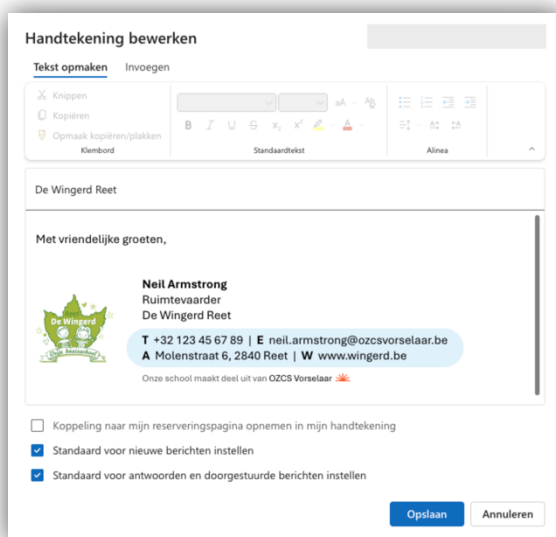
Handtekening bewerken

Tekst opmaken Invoegen

Knippen
Kopiëren
Opmaak kopiëren/plakken
Klembord

Standaardtekst

Alinea

De Wingerd Reet

Met vriendelijke groeten,

De Wingerd
Onze bouwsteen

Neil Armstrong
Ruimtevaarder
De Wingerd Reet

T +32 123 45 67 89 | E neil.armstrong@ozcsvorselaar.be
A Molenstraat 6, 2840 Reet | W www.wingerd.be

Onze school maakt deel uit van OZCS Vorselaar

Koppeling naar mijn reserveringspagina opnemen in mijn handtekening

Standaard voor nieuwe berichten instellen

Standaard voor antwoorden en doorgestuurde berichten instellen

Opslaan Annuleren